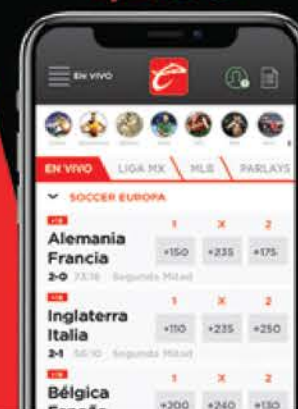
EN VIVO

EN VIVO | LIGA MX | MLB | PARLAYS

SOCCER EUROPA

Alemania
Francia
2-0 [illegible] Segundo Mitad
1 X 2
+150 +235 +175

Inglaterra
Italia
2-1 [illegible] Segundo Mitad
1 X 2
+110 +235 +250

Bélgica
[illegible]
1 X 2
+200 +240 +130